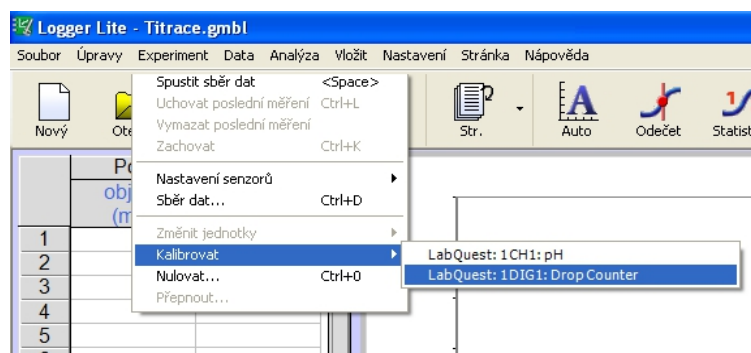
Logger Lite - Titrace.gmbl

Soubor Úpravy Experiment Data Analýza Vložit Nastavení Stránka Nápověda

Nový Ote

Spustit sběr dat <Space>
Uchovat poslední měření Ctrl+L
Vymazat poslední měření
Zachovat Ctrl+K
Nastavení senzorů
Sběr dat... Ctrl+D
Změnit jednotky
Kalibrovat
Nulovat... Ctrl+0
Přepnout...

LabQuest: 1CH1: pH
LabQuest: 1DIG1: Drop Counter

Str. Auto Odečet Statist

Po
obj
(m

1
2
3
4
5